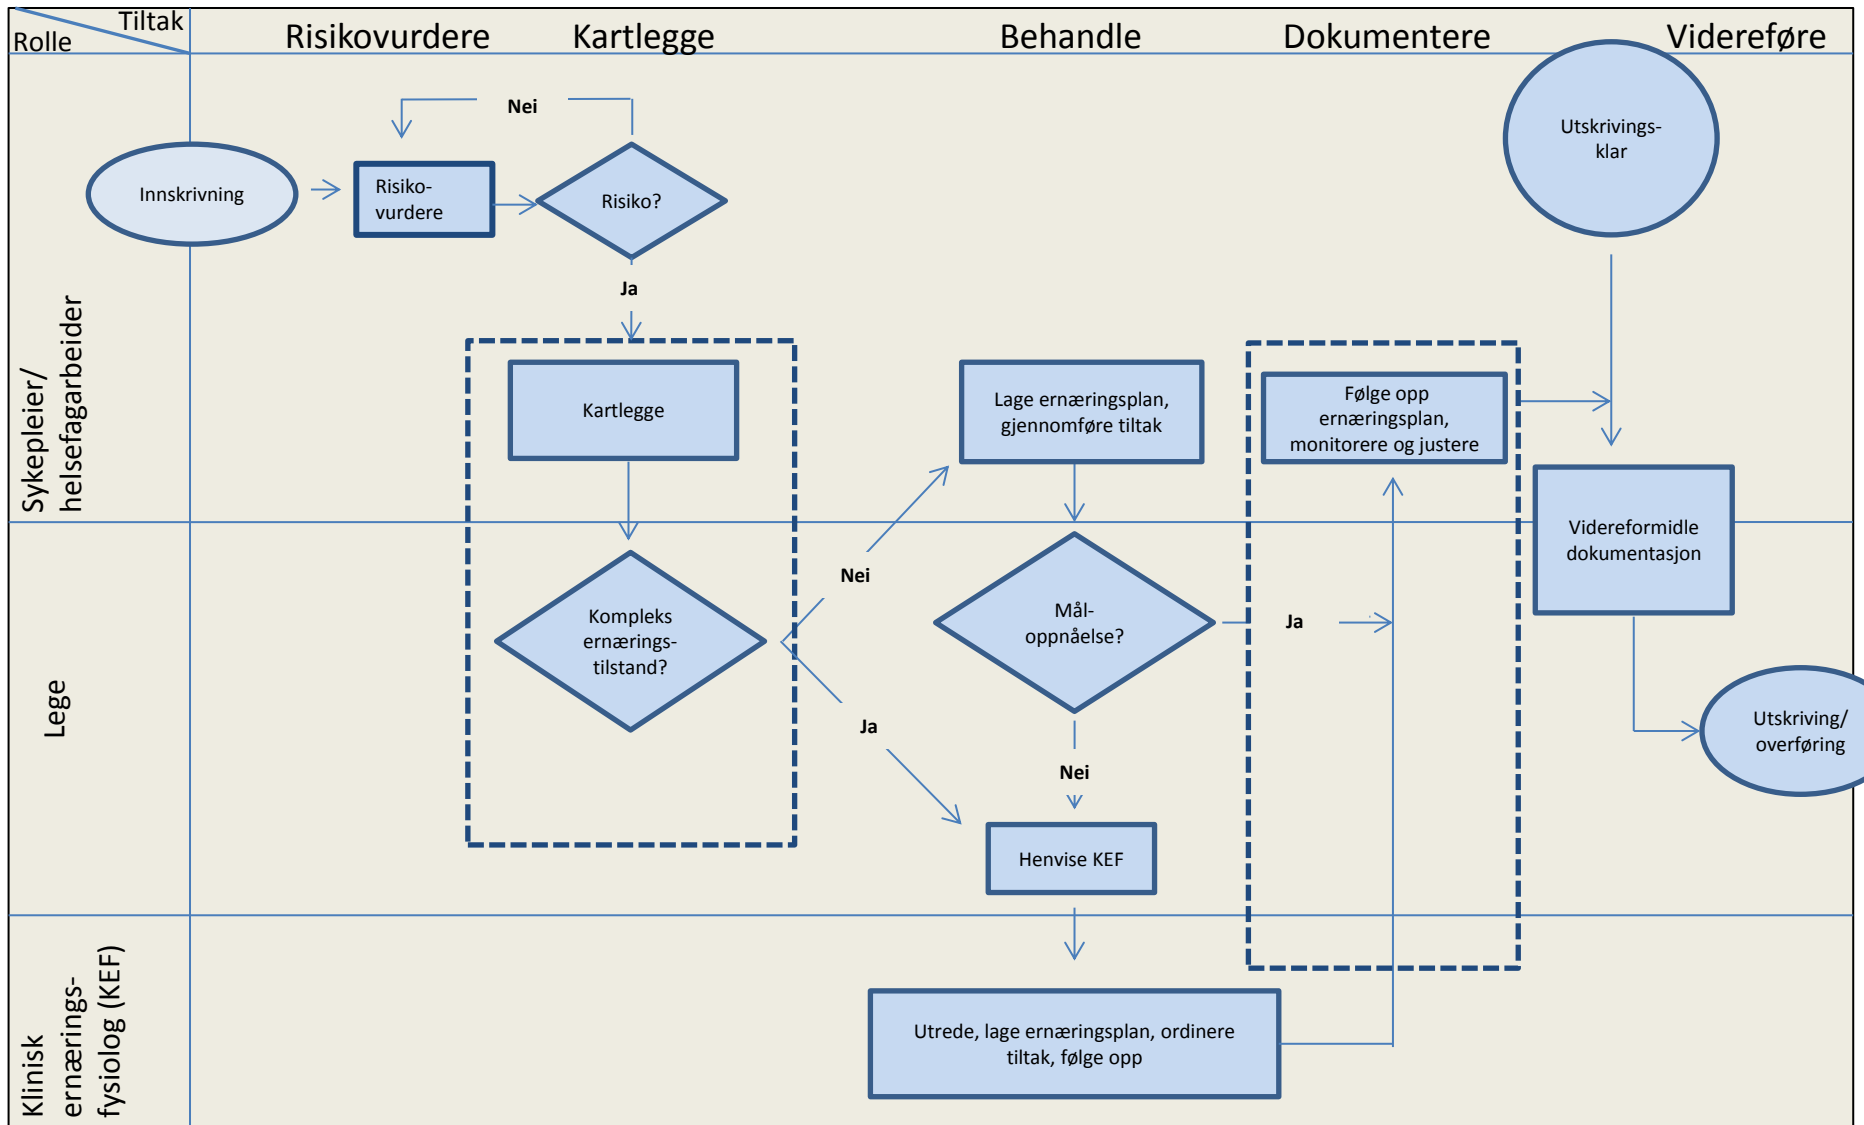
Tiltak
Rolle
Risikovurdere
Kartlegge
Behandle
Dokumentere
Videreføre

Sykepleier/ helsefagarbeider

Innskrivning
Risiko-vurdere
Nei
Risiko?
Ja
Kartlegge
Lage ernæringsplan, gjennomføre tiltak
Følge opp ernæringsplan, monitorere og justere
Utskrivings-klar
Videreformidle dokumentasjon

Lege

Kompleks ernærings-tilstand?
Nei
Ja
Mål-oppnåelse?
Ja
Nei
Henvise KEF
Utskriving/ overføring

Klinisk ernærings-fysiolog (KEF)

Utrede, lage ernæringsplan, ordinere tiltak, følge opp